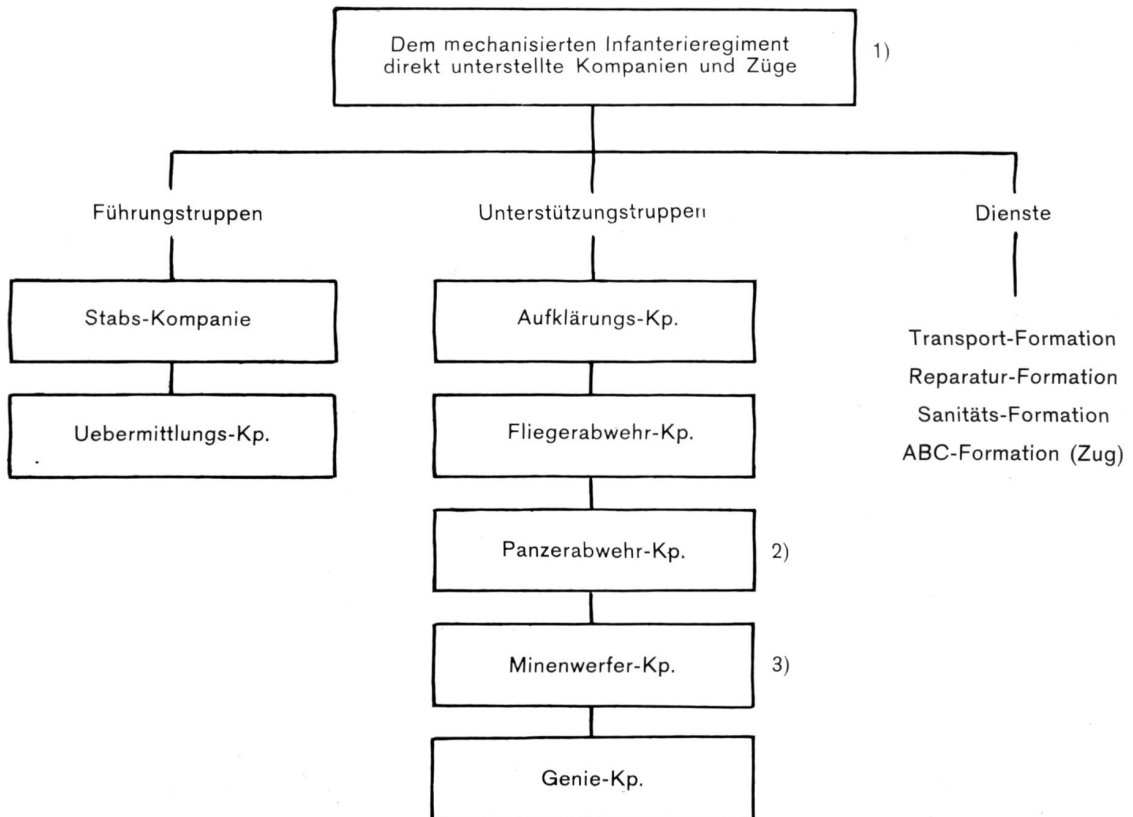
Dem mechanisierten Infanterieregiment direkt unterstellte Kompanien und Züge

1)

Führungstruppen

Unterstützungstruppen

Dienste

Stabs-Kompanie

Uebermittlungs-Kp.

Aufklärungs-Kp.

Fliegerabwehr-Kp.

Panzerabwehr-Kp.

2)

Minenwerfer-Kp.

3)

Genie-Kp.

Transport-Formation
Reparatur-Formation
Sanitäts-Formation
ABC-Formation (Zug)